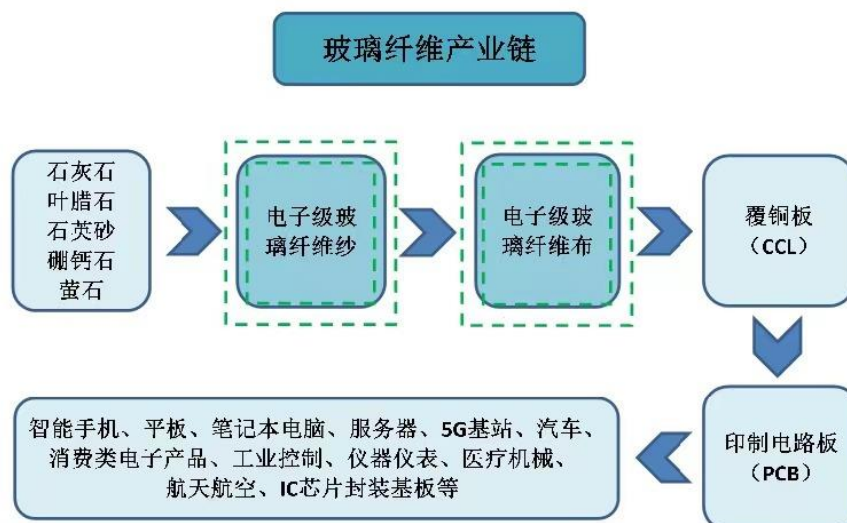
玻璃纤维产业链

石灰石
叶腊石
石英砂
硼钙石
萤石

电子级玻璃纤维纱

电子级玻璃纤维布

覆铜板
（CCL）

印制电路板
（PCB）

智能手机、平板、笔记本电脑、服务器、5G基站、汽车、消费类电子产品、工业控制、仪器仪表、医疗机械、航天航空、IC芯片封装基板等